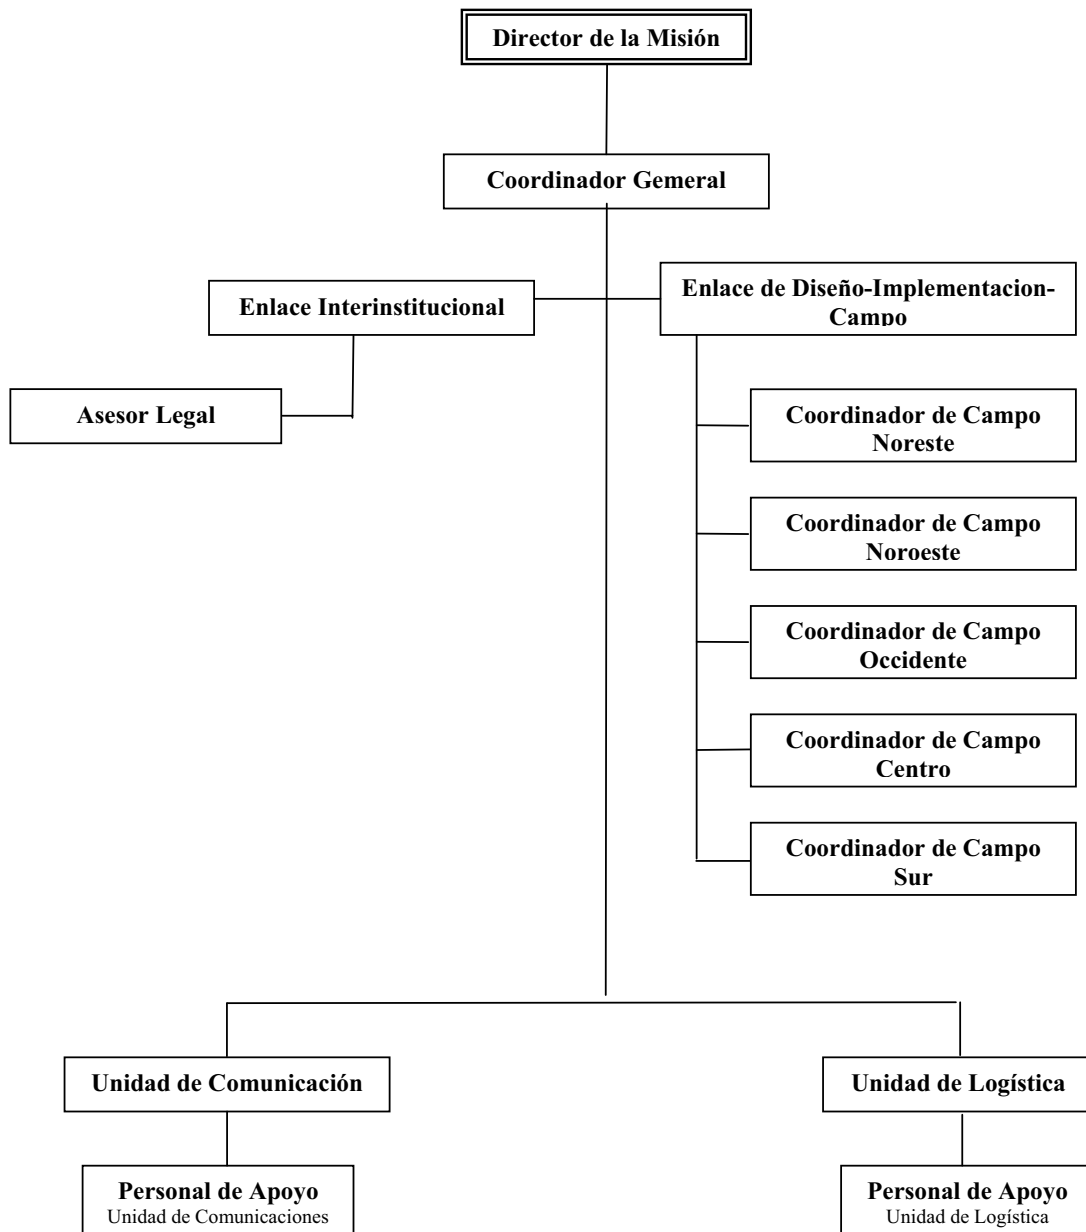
Director de la Misión

Coordinador Gemeral

Enlace Interinstitucional

Enlace de Diseño-Implementacion-Campo

Asesor Legal

Coordinador de Campo Noreste

Coordinador de Campo Noroeste

Coordinador de Campo Occidente

Coordinador de Campo Centro

Coordinador de Campo Sur

Unidad de Comunicación

Unidad de Logística

Personal de Apoyo
Unidad de Comunicaciones

Personal de Apoyo
Unidad de Logística